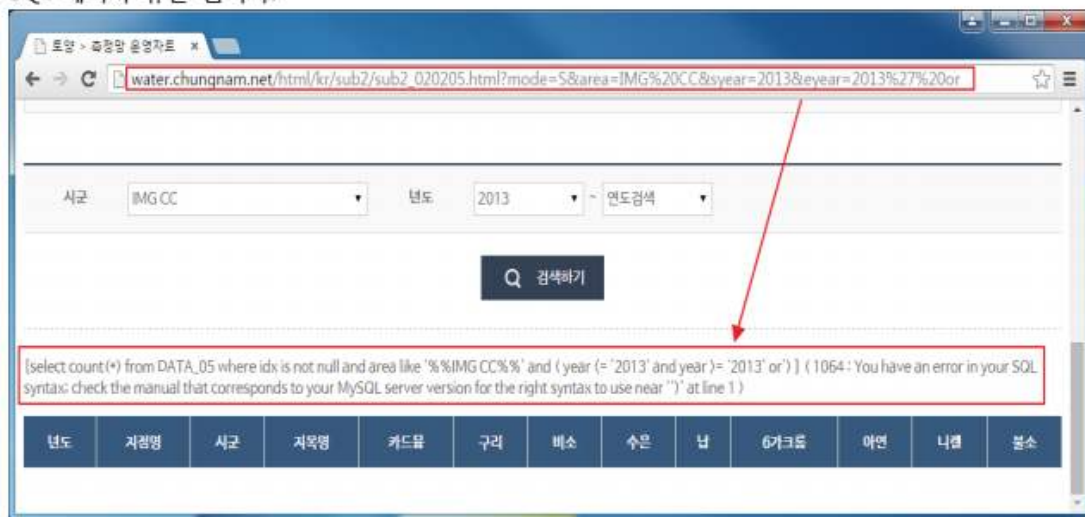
토양 > 측정망 운영자료 ×

water.chungnam.net/html/kr/sub2/sub2_020205.html?mode=S&area=IMG%20CC&syear=2013&eyear=2013%27%20or

시군 IMG CC 년도 2013 ~ 연도검색

검색하기

[select count(*) from DATA_05 where idx is not null and area like '%%IMG CC%%' and ( year (= '2013' and year )= '2013' or') ] ( 1064 : You have an error in your SQL syntax; check the manual that corresponds to your MySQL server version for the right syntax to use near '')' at line 1 )

| 년도 | 지점명 | 시군 | 지목명 | 카드뮴 | 구리 | 비소 | 수은 | 납 | 6가크롬 | 아연 | 니켈 | 불소 |
|---|---|---|---|---|---|---|---|---|---|---|---|---|